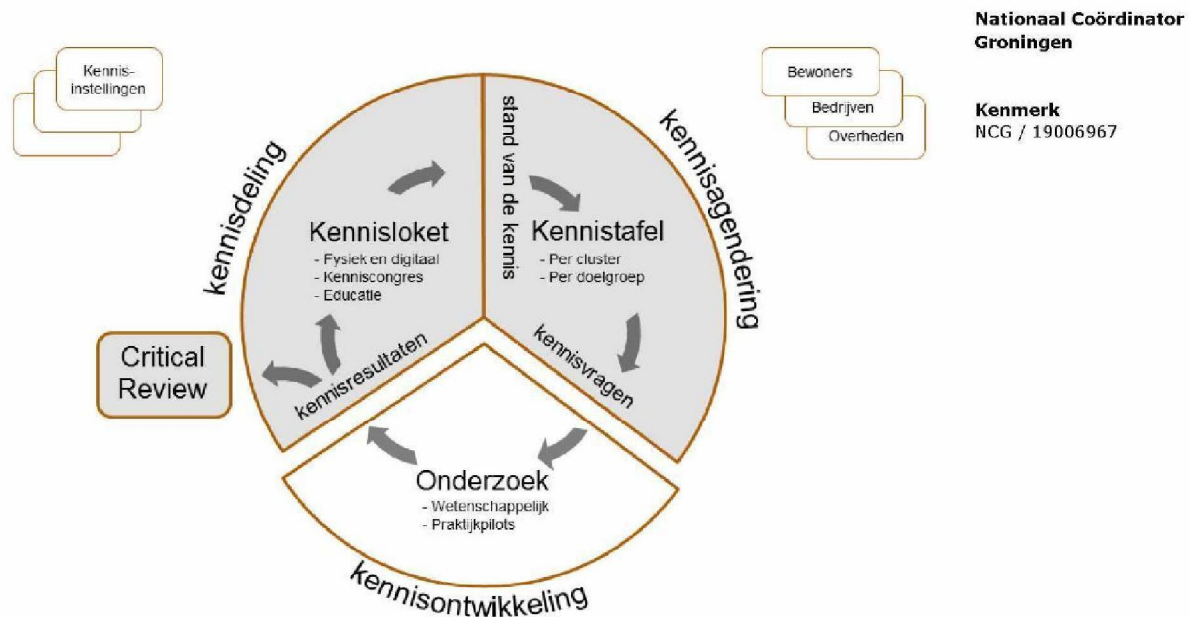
Nationaal Coördinator Groningen

Kenmerk
NCG / 19006967

Kennis-instellingen

Bewoners
Bedrijven
Overheden

kennisdeling

kennisagendering

stand van de kennis

Kennisloket
- Fysiek en digitaal
- Kenniscongres
- Educatie

Kennistafel
- Per cluster
- Per doelgroep

Critical Review

kennisresultaten

kennisvragen

Onderzoek
- Wetenschappelijk
- Praktijkpilots

kennisontwikkeling